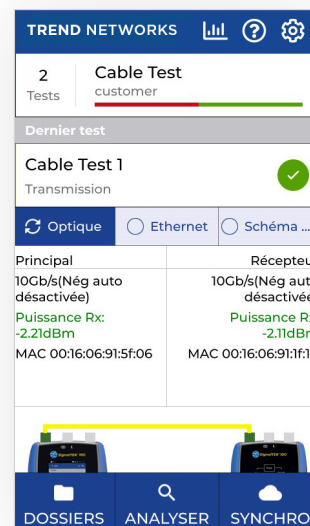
TREND NETWORKS

2
Tests

Cable Test
customer

Dernier test

Cable Test 1
Transmission

Optique
Ethernet
Schéma ...

Principal
10Gb/s(Nég auto désactivée)
Puissance Rx:
-2.21dBm
MAC 00:16:06:91:5f:06

Récepteu
10Gb/s(Nég auto désactivée
Puissance R
-2.11dBr
MAC 00:16:06:91:1f:1

DOSSIERS
ANALYSER
SYNCHRO